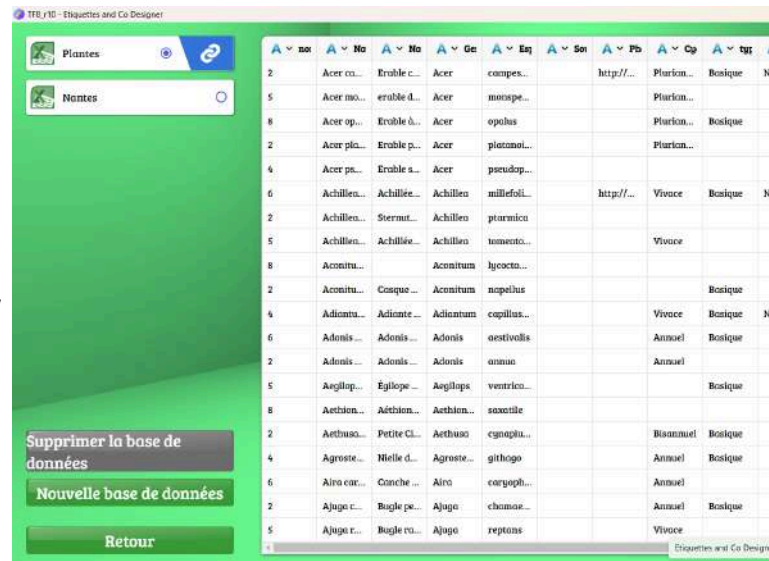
TFB_r10 - Etiquettes and Co Designer

Plantes

Nantes

Supprimer la base de données

Nouvelle base de données

Retour

| A ˅ no | A ˅ No | A ˅ No | A ˅ Ge | A ˅ Es | A ˅ So | A ˅ Ph | A ˅ Cy | A ˅ typ | A |
|---|---|---|---|---|---|---|---|---|---|
| 2 | Acer ca... | Erable c... | Acer | campes... | | http://... | Plurian... | Basique | N |
| 5 | Acer mo... | erable d... | Acer | monspe... | | | Plurian... | | |
| 8 | Acer op... | Erable à... | Acer | opalus | | | Plurian... | Basique | |
| 2 | Acer pla... | Erable p... | Acer | platanoi... | | | Plurian... | | |
| 4 | Acer ps... | Erable s... | Acer | pseudop... | | | | | |
| 6 | Achillea... | Achillée... | Achillea | millefoli... | | http://... | Vivace | Basique | N |
| 2 | Achillea... | Sternut... | Achillea | ptarmica | | | | | |
| 5 | Achillea... | Achillée... | Achillea | tomento... | | | Vivace | | |
| 8 | Aconitu... | | Aconitum | lycocto... | | | | | |
| 2 | Aconitu... | Casque... | Aconitum | napellus | | | | Basique | |
| 4 | Adiantu... | Adiante... | Adiantum | capillus... | | | Vivace | Basique | N |
| 6 | Adonis... | Adonis... | Adonis | aestivalis | | | Annuel | Basique | |
| 2 | Adonis... | Adonis... | Adonis | annua | | | Annuel | | |
| 5 | Aegilop... | Égilope... | Aegilops | ventrico... | | | | Basique | |
| 8 | Aethion... | Aéthion... | Aethion... | saxatile | | | | | |
| 2 | Aethusa... | Petite Ci... | Aethusa | cynapiu... | | | Bisannuel | Basique | |
| 4 | Agroste... | Nielle d... | Agroste... | githago | | | Annuel | Basique | |
| 6 | Aira car... | Canche... | Aira | caryoph... | | | Annuel | | |
| 2 | Ajuga c... | Bugle pe... | Ajuga | chamae... | | | Annuel | Basique | |
| 5 | Ajuga r... | Bugle ra... | Ajuga | reptans | | | Vivace | | |

Etiquettes and Co Design